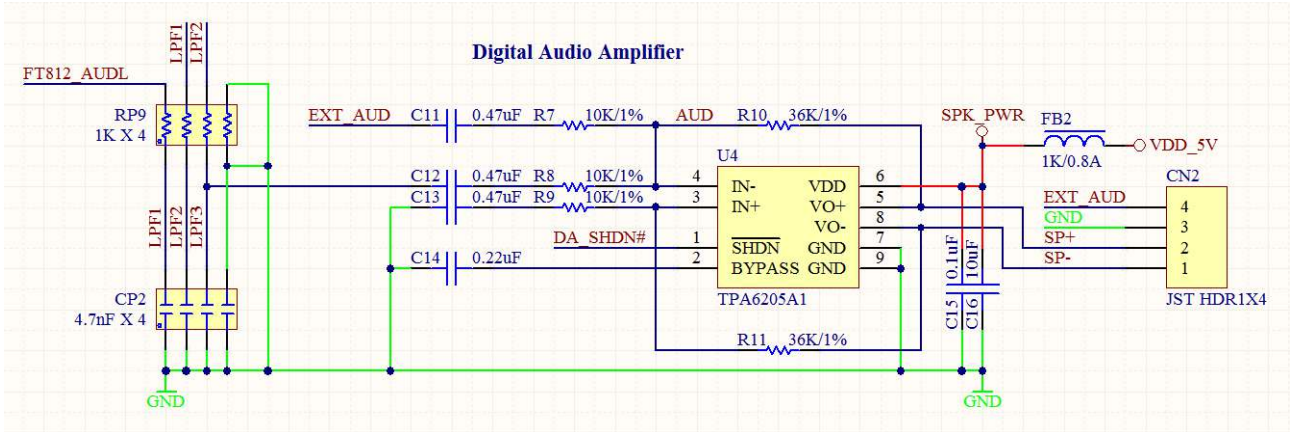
Digital Audio Amplifier

FT812_AUDL
LPF1
LPF2
RP9
1K X 4
EXT_AUD
C11
0.47uF
R7
10K/1%
AUD
R10
36K/1%
SPK_PWR
FB2
1K/0.8A
VDD_5V
U4
C12
0.47uF
R8
10K/1%
4
IN-
VDD
6
C13
0.47uF
R9
10K/1%
3
IN+
VO+
5
VO-
8
CN2
EXT_AUD
4
GND
3
SP+
2
SP-
1
DA_SHDN#
1
$\overline{SHDN}$
GND
7
C14
0.22uF
2
BYPASS
GND
9
0.1uF
10uF
TPA6205A1
C15
C16
JST HDR1X4
LPF1
LPF2
LPF3
CP2
4.7nF X 4
R11
36K/1%
GND
GND